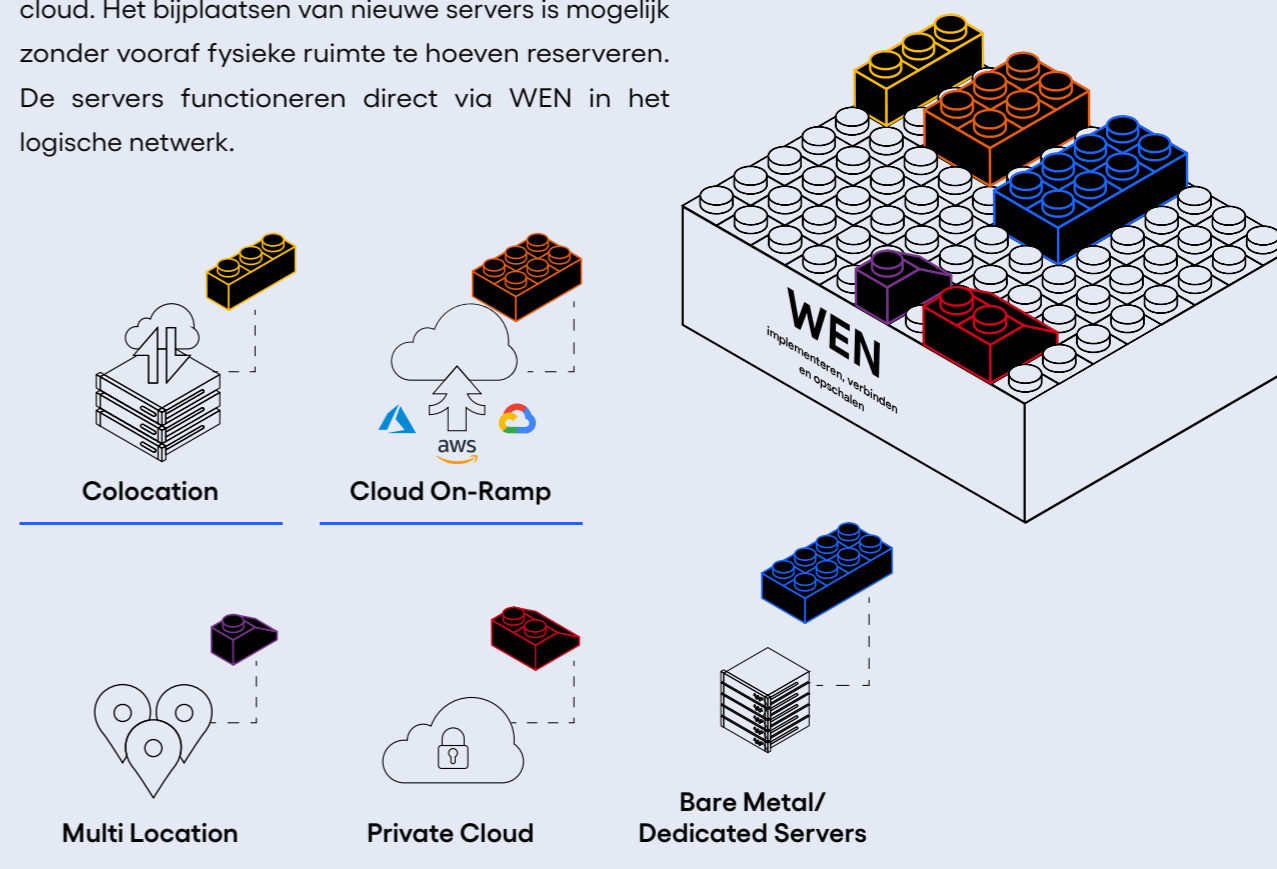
cloud. Het bijplaatsen van nieuwe servers is mogelijk zonder vooraf fysieke ruimte te hoeven reserveren. De servers functioneren direct via WEN in het logische netwerk.

WEN
implementeren, verbinden en opschalen

aws

Colocation

Cloud On-Ramp

Multi Location

Private Cloud

Bare Metal/ Dedicated Servers